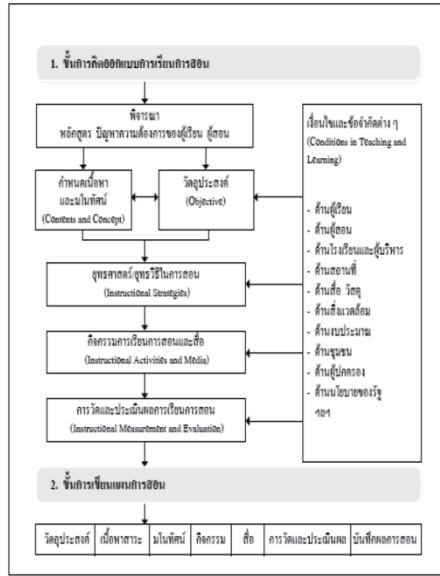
1. ขั้นการคิดออกแบบการเรียนการสอน

พิจารณา หลักสูตร ปัญหาความต้องการของผู้เรียน ผู้สอน

กำหนดเนื้อหา และมโนทัศน์ (Contents and Concept)

วัตถุประสงค์ (Objective)

เงื่อนไขและข้อจำกัดต่าง ๆ (Conditions in Teaching and Learning)

- ด้านผู้เรียน
- ด้านผู้สอน
- ด้านโรงเรียนและผู้บริหาร
- ด้านสถานที่
- ด้านสื่อ วัสดุ
- ด้านสิ่งแวดล้อม
- ด้านงบประมาณ
- ด้านชุมชน
- ด้านผู้ปกครอง
- ด้านนโยบายของรัฐ ฯลฯ

ยุทธศาสตร์/ยุทธวิธีในการสอน (Instructional Strategies)

กิจกรรมการเรียนการสอนและสื่อ (Instructional Activities and Media)

การวัดและประเมินผลการเรียนการสอน (Instructional Measurement and Evaluation)

2. ขั้นการเขียนแผนการสอน

| วัตถุประสงค์ | เนื้อหาสาระ | มโนทัศน์ | กิจกรรม | สื่อ | การวัดและประเมินผล | บันทึกผลการสอน |
|---|---|---|---|---|---|---|